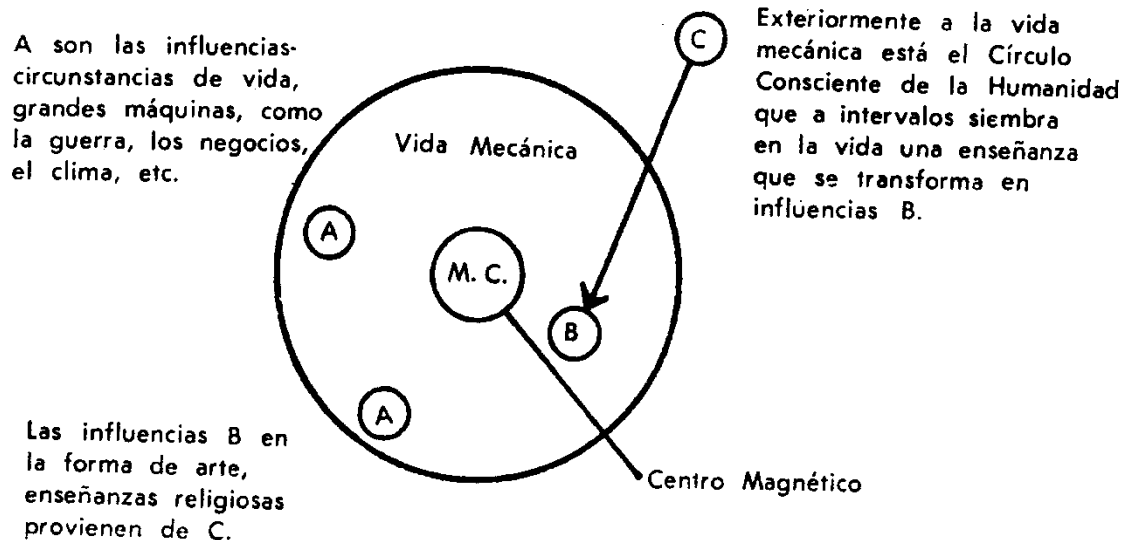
A son las influencias-circunstancias de vida, grandes máquinas, como la guerra, los negocios, el clima, etc.

Exteriormente a la vida mecánica está el Círculo Consciente de la Humanidad que a intervalos siembra en la vida una enseñanza que se transforma en influencias B.

C

Vida Mecánica

A

M. C.

B

A

Centro Magnético

Las influencias B en la forma de arte, enseñanzas religiosas provienen de C.